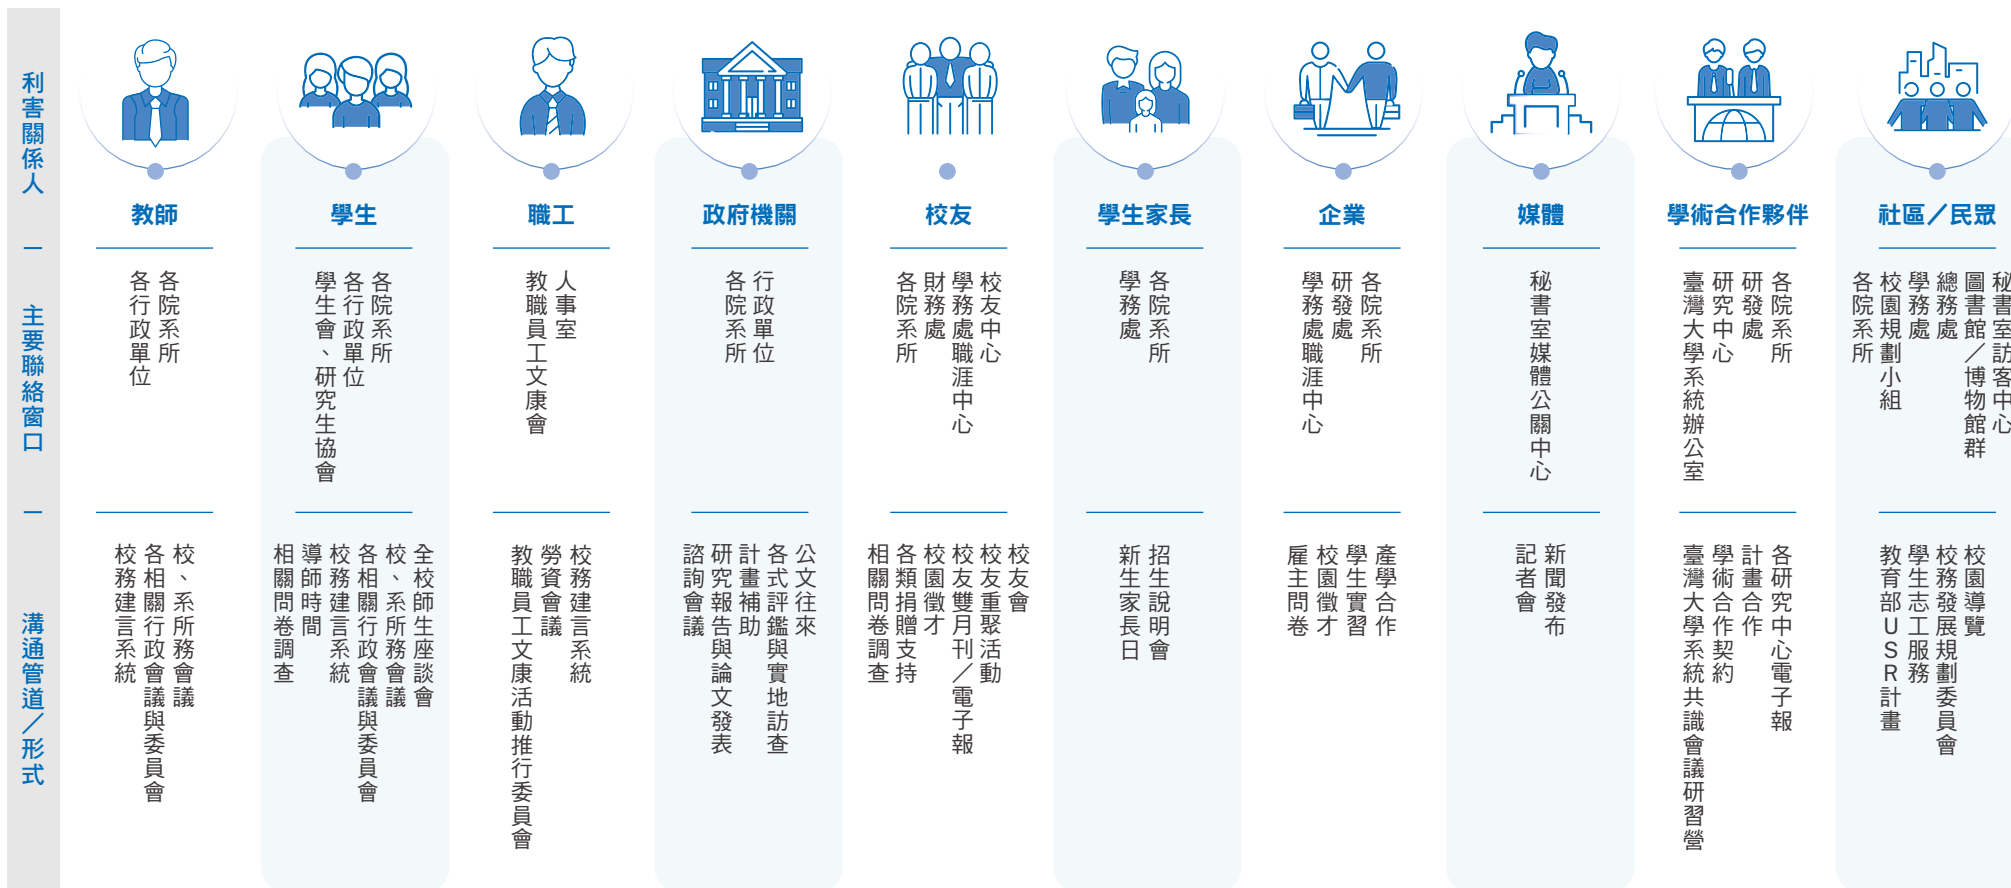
利害關係人

主要聯絡窗口

溝通管道／形式

教師

各院系所
各行政單位

校、系所務會議
各相關行政會議與委員會
校務建言系統

學生

各院系所
各行政單位
學生會、研究生協會

全校師生座談會
校、系所務會議
各相關行政會議與委員會
校務建言系統
導師時間
相關問卷調查

職工

人事室
教職員工文康會

校務建言系統
勞資會議
教職員工文康活動推行委員會

政府機關

行政單位
各院系所

公文往來
各式評鑑與實地訪查
計畫補助
研究報告與論文發表
諮詢會議

校友

校友中心
學務處職涯中心
財務處
各院系所

校友會
校友重聚活動
校友雙月刊／電子報
校園徵才
各類捐贈支持
相關問卷調查

學生家長

各院系所
學務處

招生說明會
新生家長日

企業

各院系所
研發處
學務處職涯中心

產學合作
學生實習
校園徵才
雇主問卷

媒體

秘書室媒體公關中心

新聞發布
記者會

學術合作夥伴

各院系所
研發處
研究中心
臺灣大學系統辦公室

各研究中心電子報
計畫合作
學術合作契約
臺灣大學系統共識會議研習營

社區／民眾

秘書室訪客中心
圖書館／博物館群
總務處
學務處
校園規劃小組
各院系所

校園導覽
校務發展規劃委員會
學生志工服務
教育部USR計畫